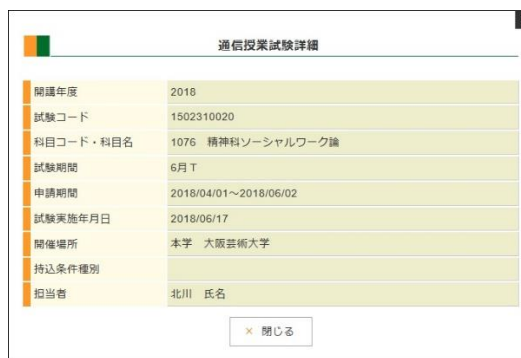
通信授業試験詳細

| | |
|---|---|
| 開講年度 | 2018 |
| 試験コード | 1502310020 |
| 科目コード・科目名 | 1076　精神科ソーシャルワーク論 |
| 試験期間 | 6月T |
| 申請期間 | 2018/04/01～2018/06/02 |
| 試験実施年月日 | 2018/06/17 |
| 開催場所 | 本学　大阪芸術大学 |
| 持込条件種別 | |
| 担当者 | 北川　氏名 |

× 閉じる